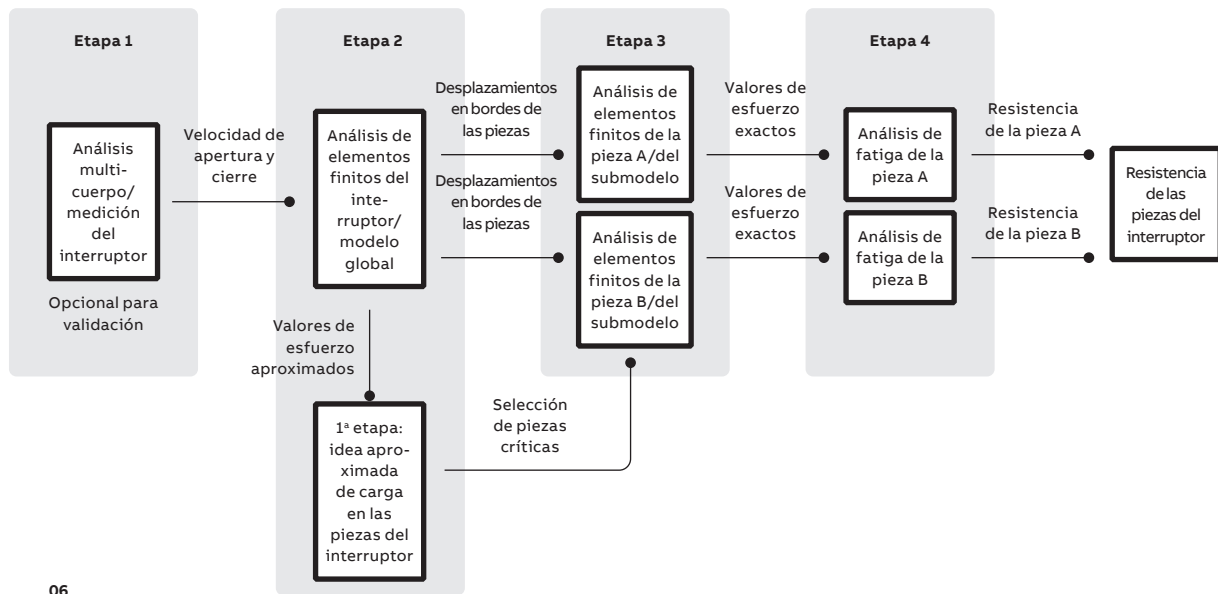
Etapa 1

Análisis multicuerpo/ medición del interruptor

Opcional para validación

Velocidad de apertura y cierre

Etapa 2

Análisis de elementos finitos del interruptor/ modelo global

Valores de esfuerzo aproximados

1ª etapa: idea aproximada de carga en las piezas del interruptor

Desplazamientos en bordes de las piezas

Desplazamientos en bordes de las piezas

Selección de piezas críticas

Etapa 3

Análisis de elementos finitos de la pieza A/del submodelo

Análisis de elementos finitos de la pieza B/del submodelo

Valores de esfuerzo exactos

Valores de esfuerzo exactos

Etapa 4

Análisis de fatiga de la pieza A

Análisis de fatiga de la pieza B

Resistencia de la pieza A

Resistencia de la pieza B

Resistencia de las piezas del interruptor

06